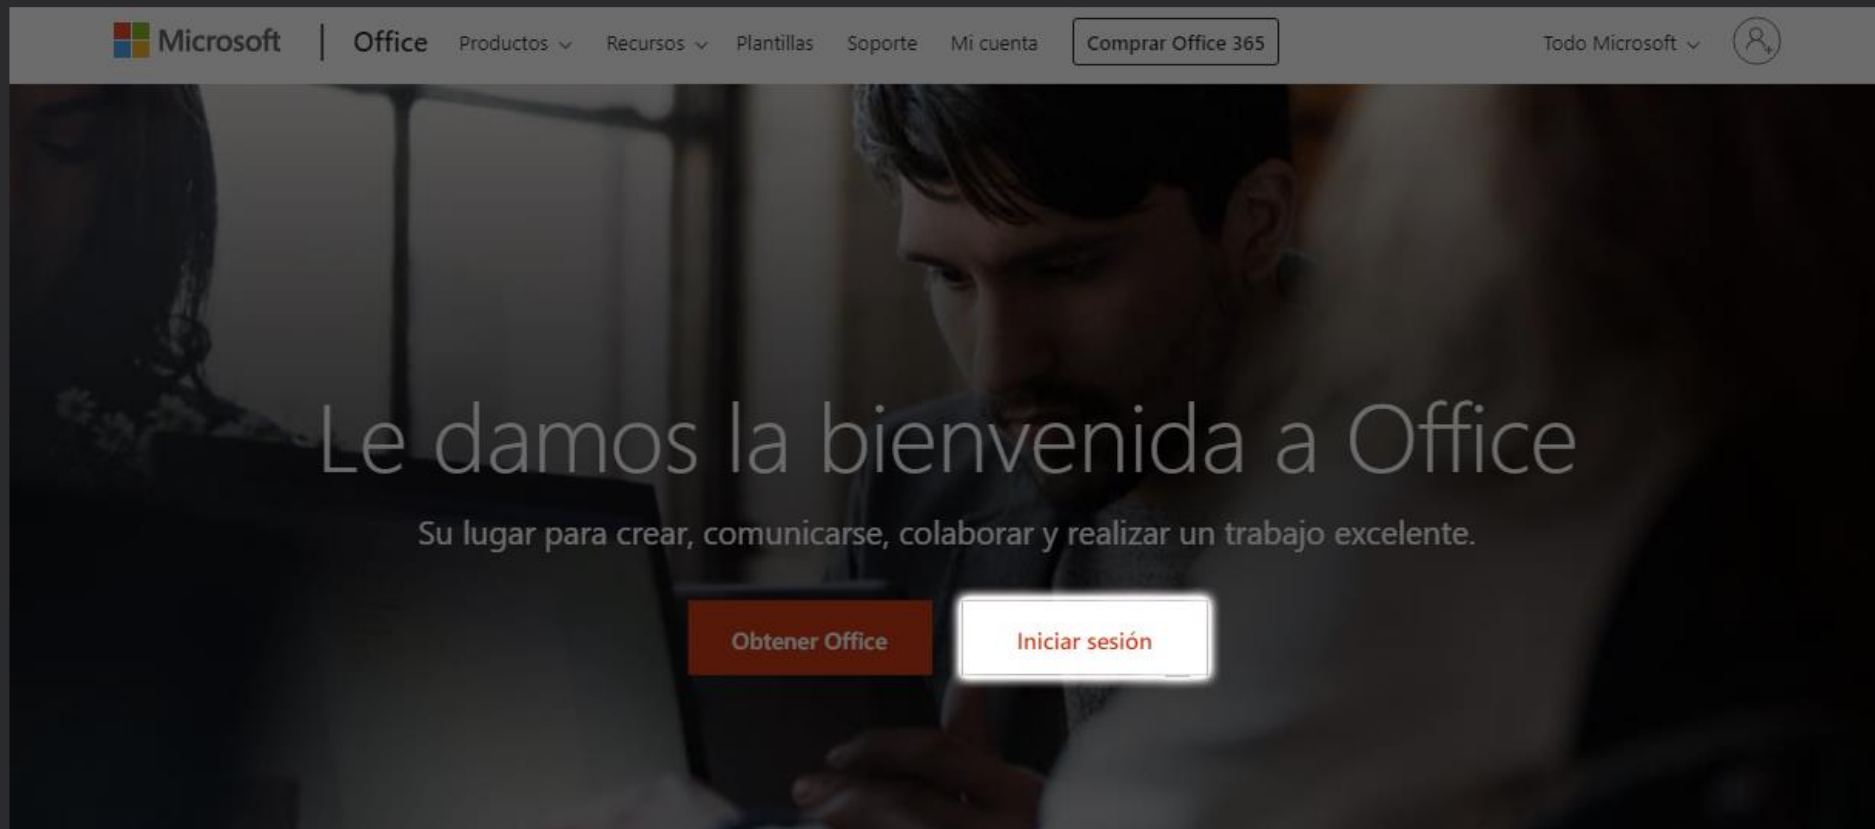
Microsoft | Office Productos Recursos Plantillas Soporte Mi cuenta Comprar Office 365 Todo Microsoft

Le damos la bienvenida a Office

Su lugar para crear, comunicarse, colaborar y realizar un trabajo excelente.

Obtener Office

Iniciar sesión